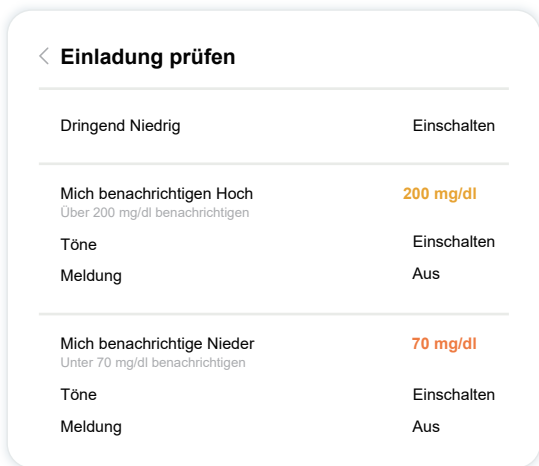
Einladung prüfen

Dringend Niedrig Einschalten

Mich benachrichtigen Hoch 200 mg/dl
Über 200 mg/dl benachrichtigen
Töne Einschalten
Meldung Aus

Mich benachrichtige Nieder 70 mg/dl
Unter 70 mg/dl benachrichtigen
Töne Einschalten
Meldung Aus